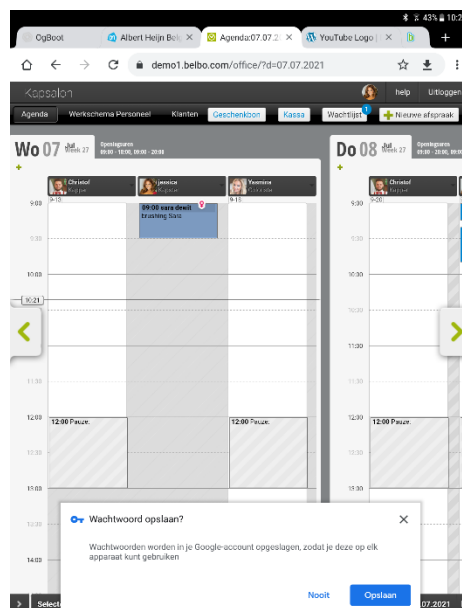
43% 10:2

OgBoot ×
Albert Heijn Bel ×
Agenda:07.07.2 ×
YouTube Logo | ×
+

demo1.belbo.com/office/?d=07.07.2021

Kapsalon
help Uitloggen

Agenda
Werkschema Personeel
Klanten
Geschenkbon
Kassa
Wachtlijst 1
Nieuwe afspraak

Wo 07 Jul week 27
Openingsuren 09:00 - 18:00, 09:00 - 20:00

Christof
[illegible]
9-18

Jessica
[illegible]

Yasmine
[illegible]
9-18

9:00
09:00 sara dewit
brushing Sara

9:30
10:00
10:21
10:30
11:00
11:30
12:00
12:00 Pauze.
12:00 Pauze.
12:30
13:00
13:30
14:00

Do 08 Jul week 27
Openingsuren 09:00 - 18:00, 09:00 - 20:00

Christof
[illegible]
9-20

9:00
9:30
10:00
10:30
11:00
11:30
12:00
12:00 Pauze.
12:30
13:00
13:30

Wachtwoord opslaan?
Wachtwoorden worden in je Google-account opgeslagen, zodat je deze op elk apparaat kunt gebruiken

Nooit
Opslaan

Select
07.2021